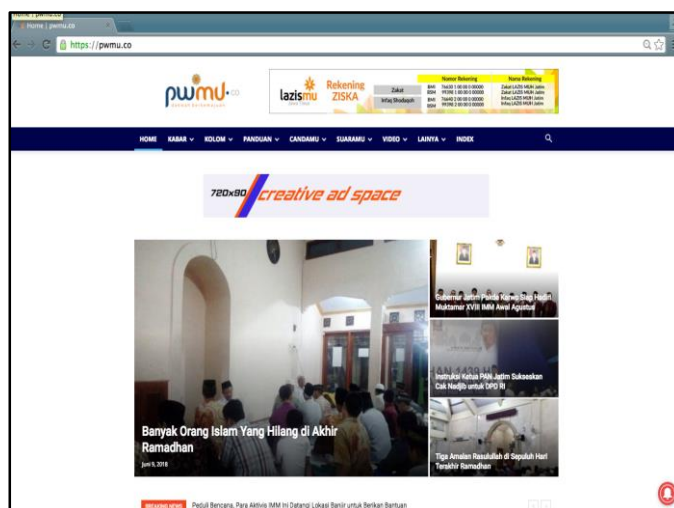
Home | pwmu.co

https://pwmu.co

pwmu.co

lazismu

Rekening ZISKA

Zakat

Infaq Shodaqoh

Nomor Rekening

Nama Rekening

HOME KABAR KOLOM PANDUAN CANDAMU SUARAMU VIDEO LAINYA INDEX

720x90 creative ad space

Banyak Orang Islam Yang Hilang di Akhir Ramadhan

Juni 5, 2018

Gubernur Jatim Pakde Karwo Siap Hadiri Muktamar XVIII IMM Awal Agustus

Instruksi Ketua PAN Jatim Sukseskan Cak Nadjib untuk DPD RI

Tiga Amalan Rasulullah di Sepuluh Hari Terakhir Ramadhan

BREAKING NEWS Peduli Bencana, Para Aktivis IMM Ini Datangi Lokasi Banjir untuk Berikan Bantuan